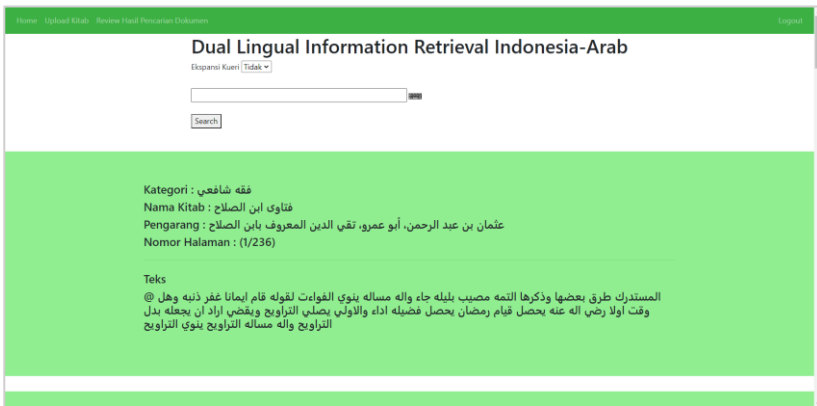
Home Upload Kitab Review Hasil Pencarian Dokumen Logout

Dual Lingual Information Retrieval Indonesia-Arab

Ekspansi Kueri Tidak

Search

Kategori : فقه شافعي
Nama Kitab : فتاوى ابن الصلاح
Pengarang : عثمان بن عبد الرحمن، أبو عمرو، تقي الدين المعروف بابن الصلاح
Nomor Halaman : (1/236)

Teks
المستدرك طرق بعضها وذكرها التمه مصيب بليله جاء واله مساله ينوي الفواءت لقوله قام ايمانا غفر ذنبه وهل @ وقت اولا رضي اله عنه يحصل قيام رمضان يحصل فضيله اداء والاولي يصلي التراويح ويقضي اراد ان يجعله بدل التراويح واله مساله التراويح ينوي التراويح